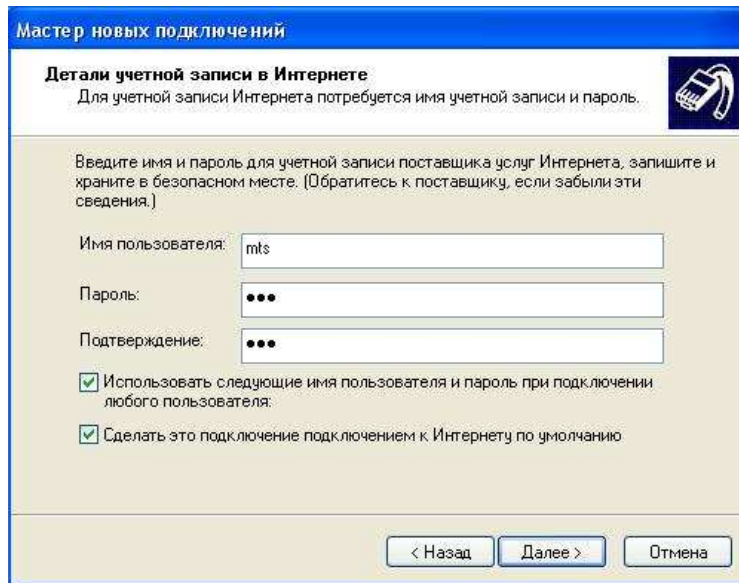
Мастер новых подключений

Детали учетной записи в Интернете
Для учетной записи Интернета потребуется имя учетной записи и пароль.

Введите имя и пароль для учетной записи поставщика услуг Интернета, запишите и храните в безопасном месте. (Обратитесь к поставщику, если забыли эти сведения.)

Имя пользователя: mts

Пароль: •••

Подтверждение: •••

☑ Использовать следующие имя пользователя и пароль при подключении любого пользователя:

☑ Сделать это подключение подключением к Интернету по умолчанию

< Назад | Далее > | Отмена